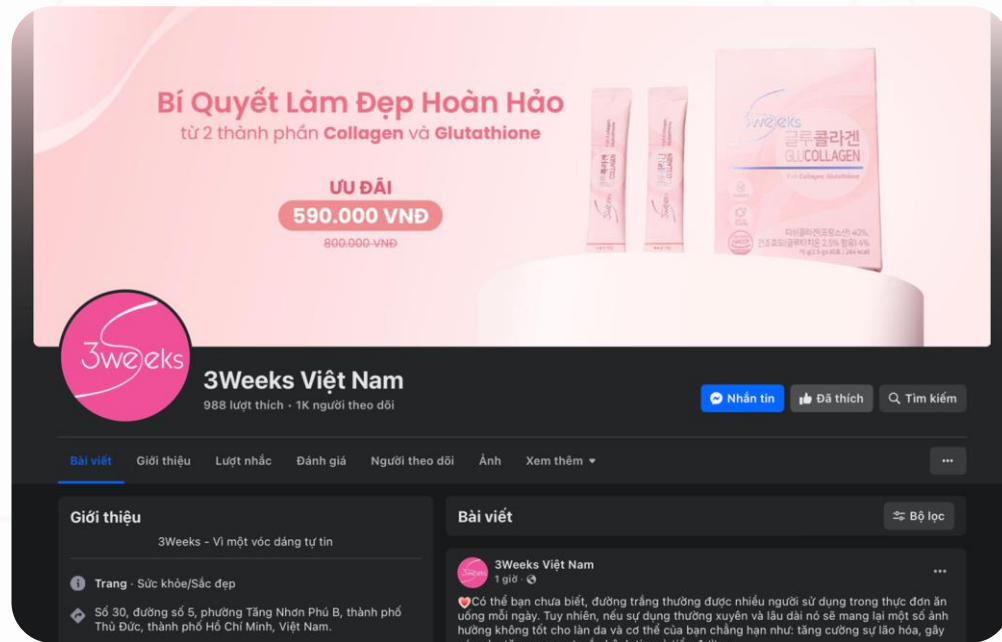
Bí Quyết Làm Đẹp Hoàn Hảo
từ 2 thành phần Collagen và Glutathione

ƯU ĐÃI
590.000 VNĐ
800.000 VNĐ

3Weeks
글루콜라겐
GLUCOLLAGEN

3Weeks

3Weeks Việt Nam
988 lượt thích • 1K người theo dõi

Nhắn tin
Đã thích
Tìm kiếm

Bài viết
Giới thiệu
Lượt nhắc
Đánh giá
Người theo dõi
Ảnh
Xem thêm

...

Giới thiệu
3Weeks - Vì một vóc dáng tự tin

Trang · Sức khỏe/Sắc đẹp

Số 30, đường số 5, phường Tăng Nhơn Phú B, thành phố Thủ Đức, thành phố Hồ Chí Minh, Việt Nam.

Bài viết
Bộ lọc

3Weeks Việt Nam
1 giờ ·

Có thể bạn chưa biết, đường trắng thường được nhiều người sử dụng trong thực đơn ăn uống mỗi ngày. Tuy nhiên, nếu sự dụng thường xuyên và lâu dài nó sẽ mang lại một số ảnh hưởng không tốt cho làn da và cơ thể của bạn chẳng hạn như: tăng cường sự lão hóa, gây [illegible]